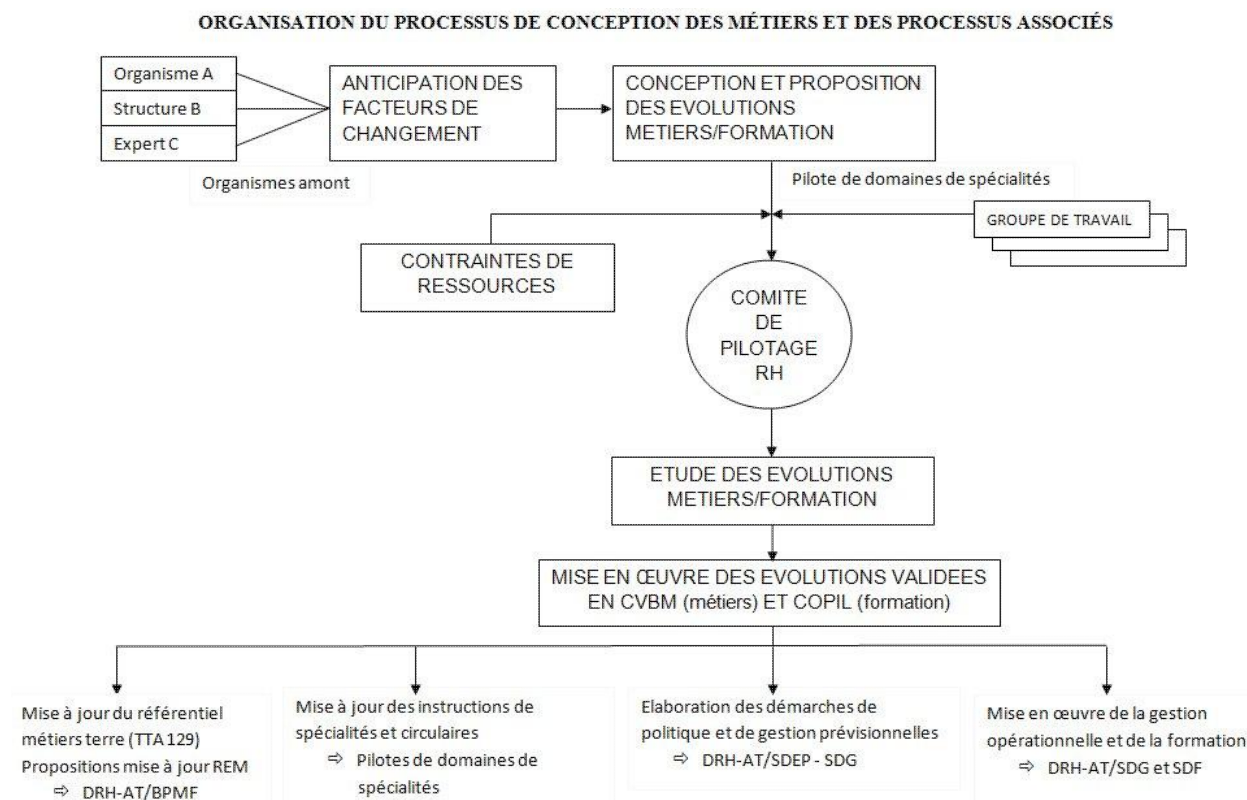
ORGANISATION DU PROCESSUS DE CONCEPTION DES MÉTIERS ET DES PROCESSUS ASSOCIÉS

Organisme A
Structure B
Expert C

Organismes amont

ANTICIPATION DES FACTEURS DE CHANGEMENT

CONCEPTION ET PROPOSITION DES EVOLUTIONS METIERS/FORMATION

Pilote de domaines de spécialités

GROUPE DE TRAVAIL

CONTRAINTES DE RESSOURCES

COMITE DE PILOTAGE RH

ETUDE DES EVOLUTIONS METIERS/FORMATION

MISE EN ŒUVRE DES EVOLUTIONS VALIDEES EN CVBM (métiers) ET COPIL (formation)

Mise à jour du référentiel métiers terre (TTA 129)
Propositions mise à jour REM
⇨ DRH-AT/BPMF

Mise à jour des instructions de spécialités et circulaires
⇨ Pilotes de domaines de spécialités

Elaboration des démarches de politique et de gestion prévisionnelles
⇨ DRH-AT/SDEP - SDG

Mise en œuvre de la gestion opérationnelle et de la formation
⇨ DRH-AT/SDG et SDF